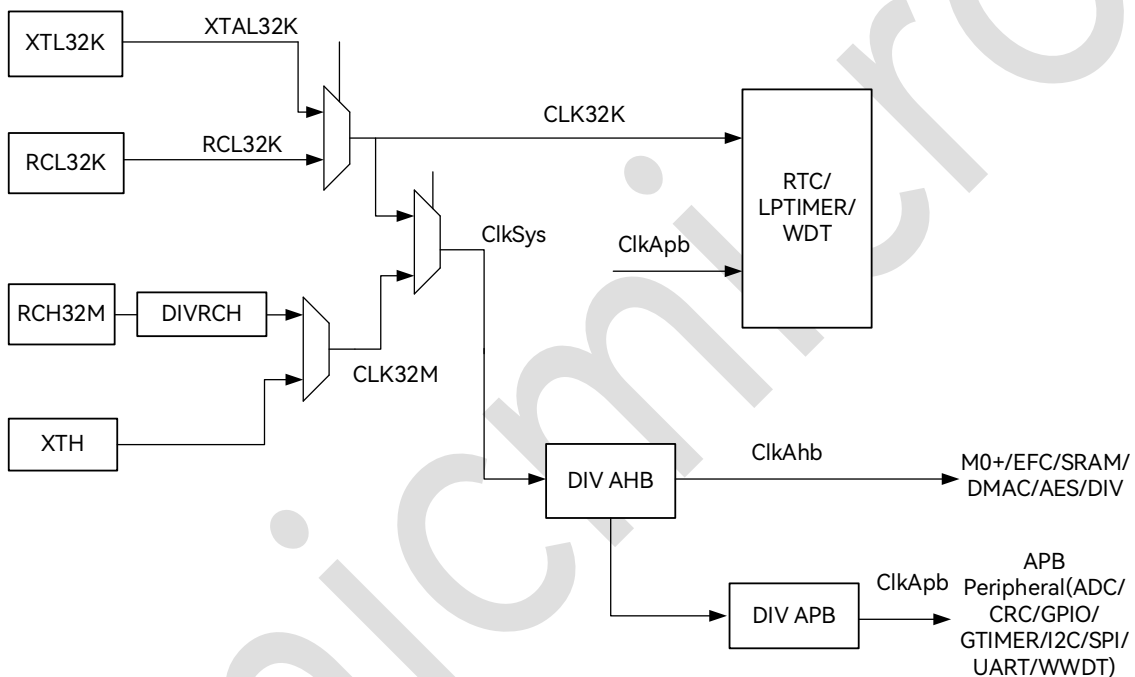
XTL32K
XTAL32K
RCL32K
RCL32K
CLK32K
RTC/ LPTIMER/ WDT
ClkSys
ClkApb
RCH32M
DIVRCH
CLK32M
XTH
DIV AHB
ClkAhb
M0+/EFC/SRAM/ DMAC/AES/DIV
ClkApb
DIV APB
APB Peripheral(ADC/ CRC/GPIO/ GTIMER/I2C/SPI/ UART/WWDT)